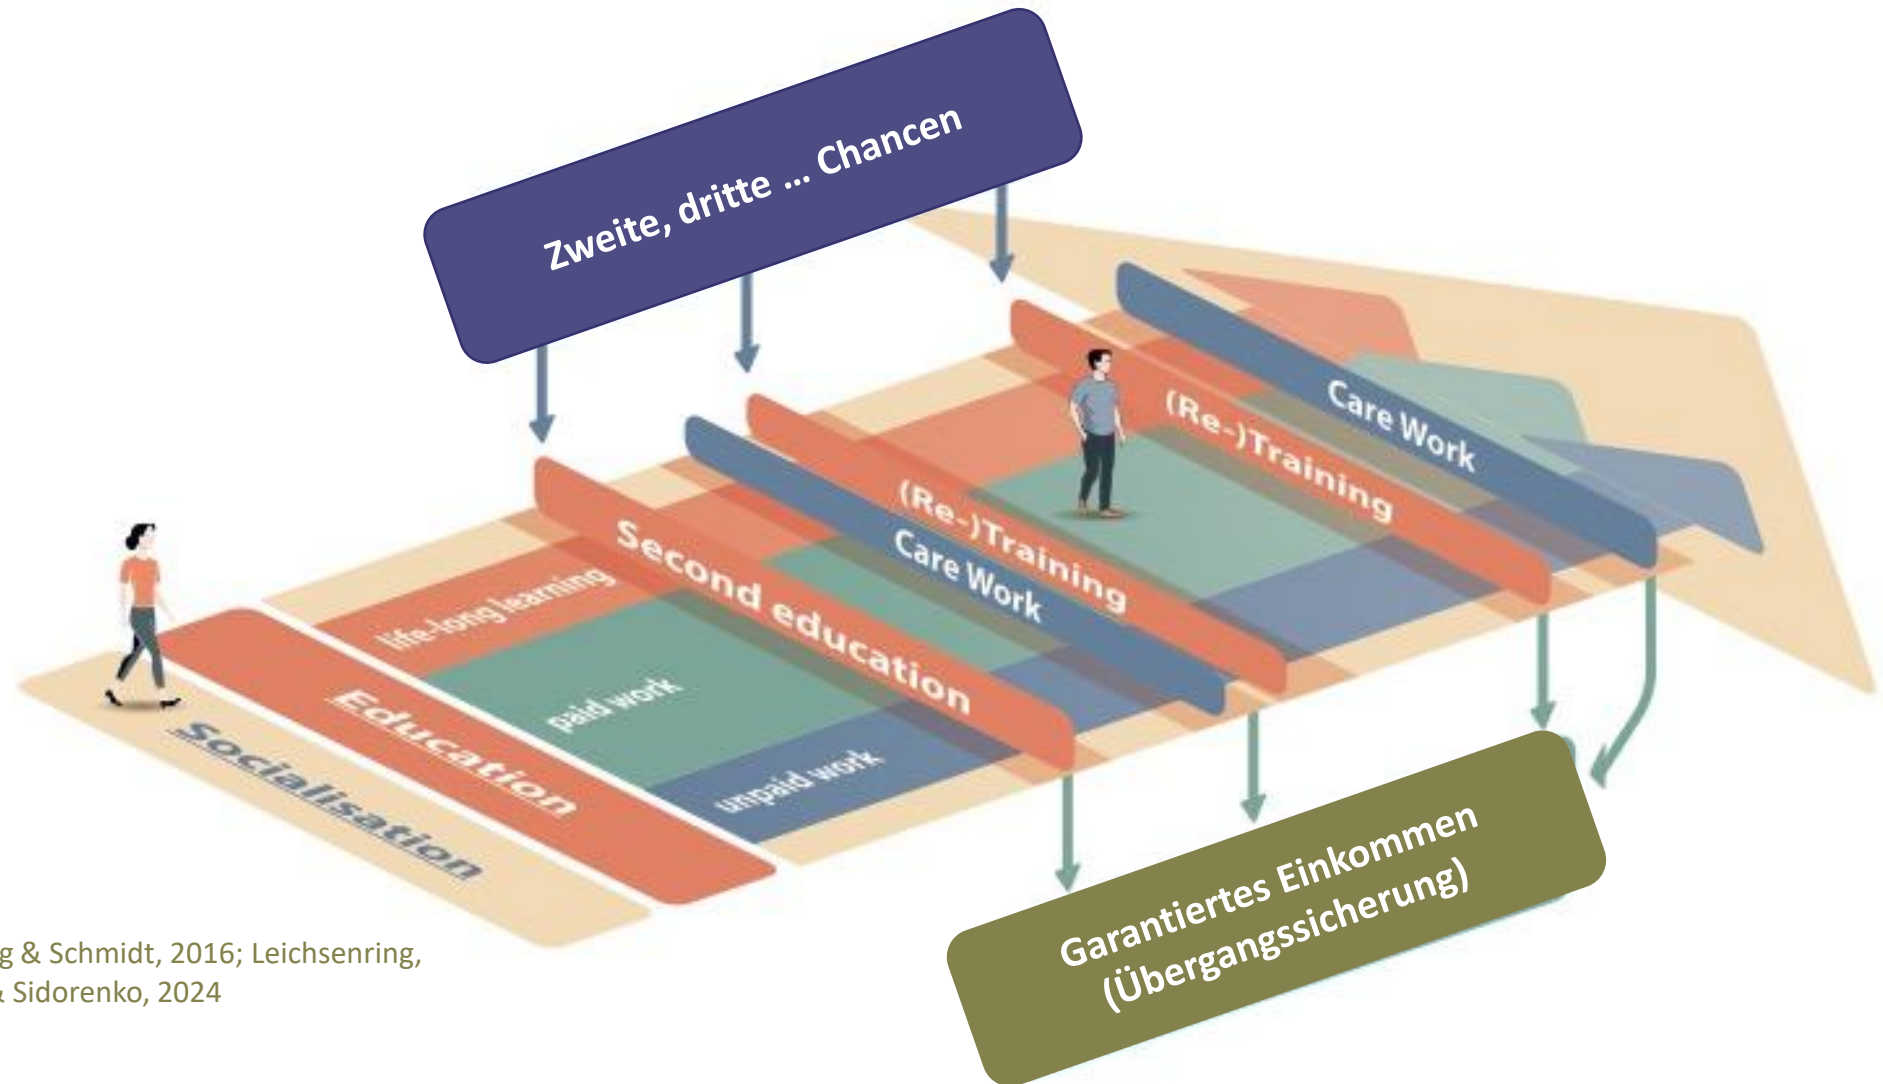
Zweite, dritte … Chancen

Care Work
(Re-)Training
(Re-)Training
Care Work
Second education
life-long learning
paid work
unpaid work
Education
Socialisation

Garantiertes Einkommen (Übergangssicherung)

g & Schmidt, 2016; Leichsenring, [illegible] Sidorenko, 2024